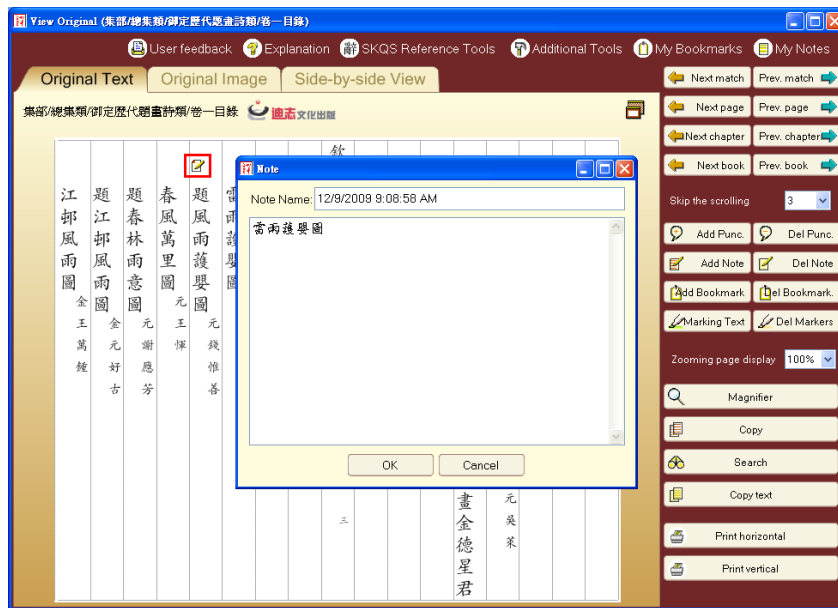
View Original (集部/總集類/御定歷代題畫詩類/卷一目錄)

User feedback Explanation SKQS Reference Tools Additional Tools My Bookmarks My Notes

Original Text Original Image Side-by-side View

集部/總集類/御定歷代題畫詩類/卷一目錄 迪志文化出版

Next match Prev. match
Next page Prev. page
Next chapter Prev. chapter
Next book Prev. book
Skip the scrolling 3
Add Punc. Del Punc.
Add Note Del Note
Add Bookmark Del Bookmark
Marking Text Del Markers
Zooming page display 100%
Magnifier
Copy
Search
Copy text
Print horizontal
Print vertical

江邨風雨圖 金 王萬鍾
題江邨風雨圖 金 元好古
題春林雨意圖 元 謝應芳
春風萬里圖 元 王惲
題風雨護嬰圖 元 錢惟善
雷雨護嬰圖

欽

三

畫金德星君 元 吳萊

Note
Note Name: 12/9/2009 9:08:58 AM
雷雨護嬰圖
OK Cancel